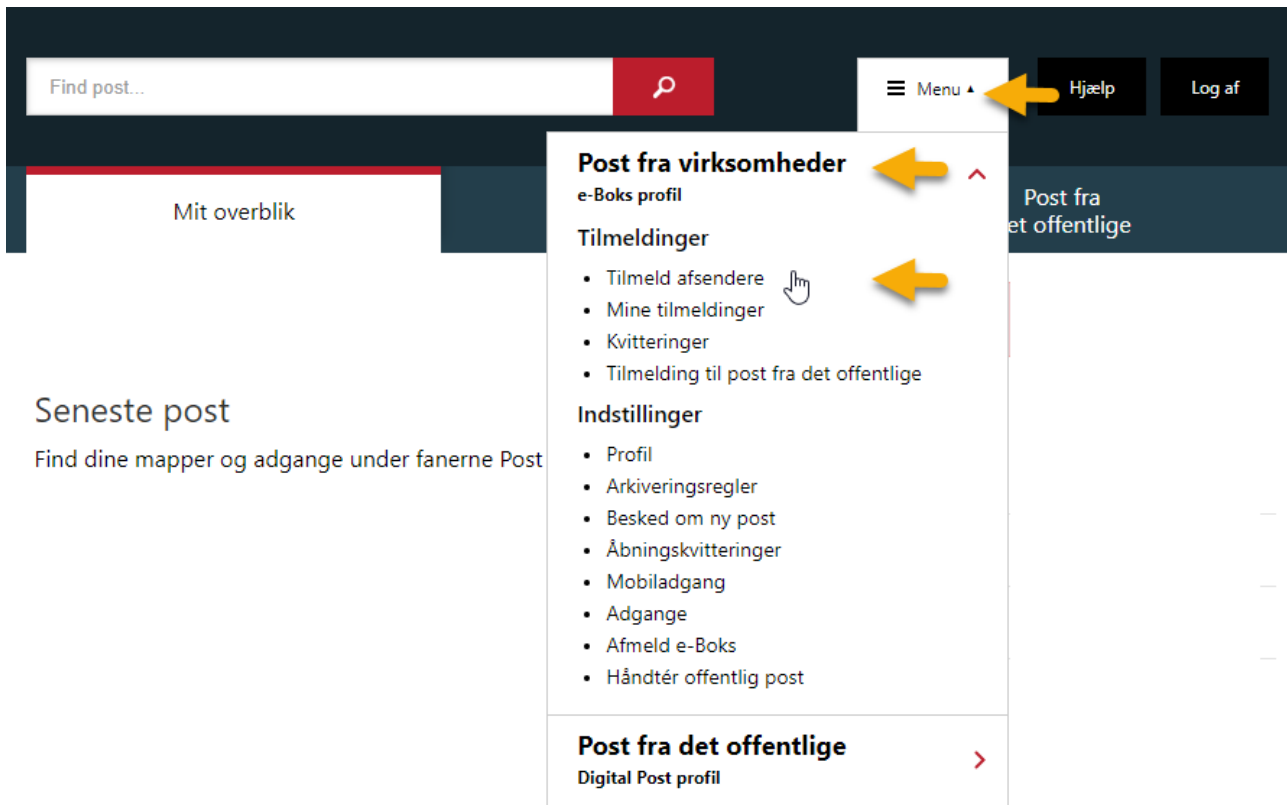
Find post...

Menu

Hjælp

Log af

Mit overblik

Post fra
et offentlige

Seneste post

Find dine mapper og adgange under fanerne Post

Post fra virksomheder
e-Boks profil

Tilmeldinger

- Tilmeld afsendere
- Mine tilmeldinger
- Kvitteringer
- Tilmelding til post fra det offentlige

Indstillinger

- Profil
- Arkiveringsregler
- Besked om ny post
- Åbningskvitteringer
- Mobiladgang
- Adgange
- Afmeld e-Boks
- Håndtér offentlig post

Post fra det offentlige
Digital Post profil